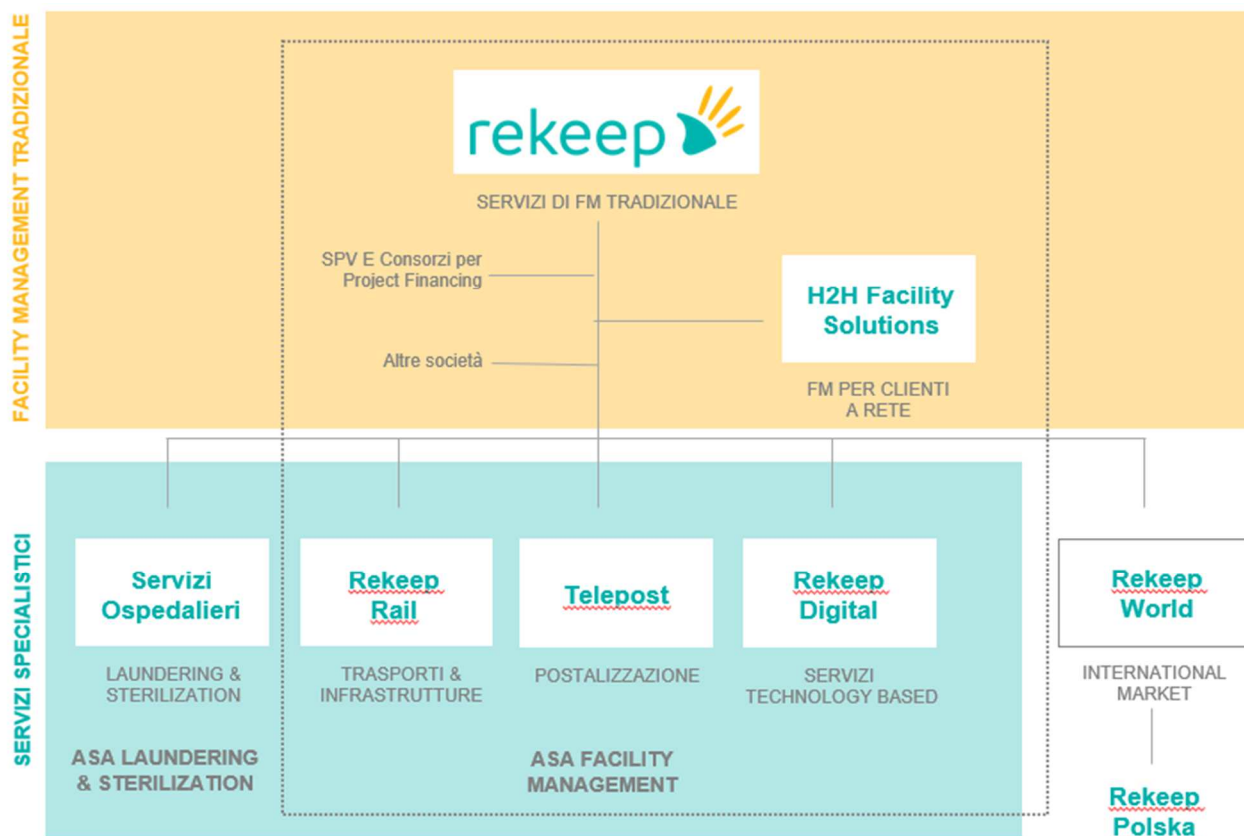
FACILITY MANAGEMENT TRADIZIONALE

rekeep

SERVIZI DI FM TRADIZIONALE

SPV E Consorzi per Project Financing

Altre società

H2H Facility Solutions

FM PER CLIENTI A RETE

SERVIZI SPECIALISTICI

Servizi Ospedalieri

LAUNDERING & STERILIZATION

Rekeep Rail

TRASPORTI & INFRASTRUTTURE

Telepost

POSTALIZZAZIONE

Rekeep Digital

SERVIZI TECHNOLOGY BASED

Rekeep World

INTERNATIONAL MARKET

ASA LAUNDERING & STERILIZATION

ASA FACILITY MANAGEMENT

Rekeep Polska